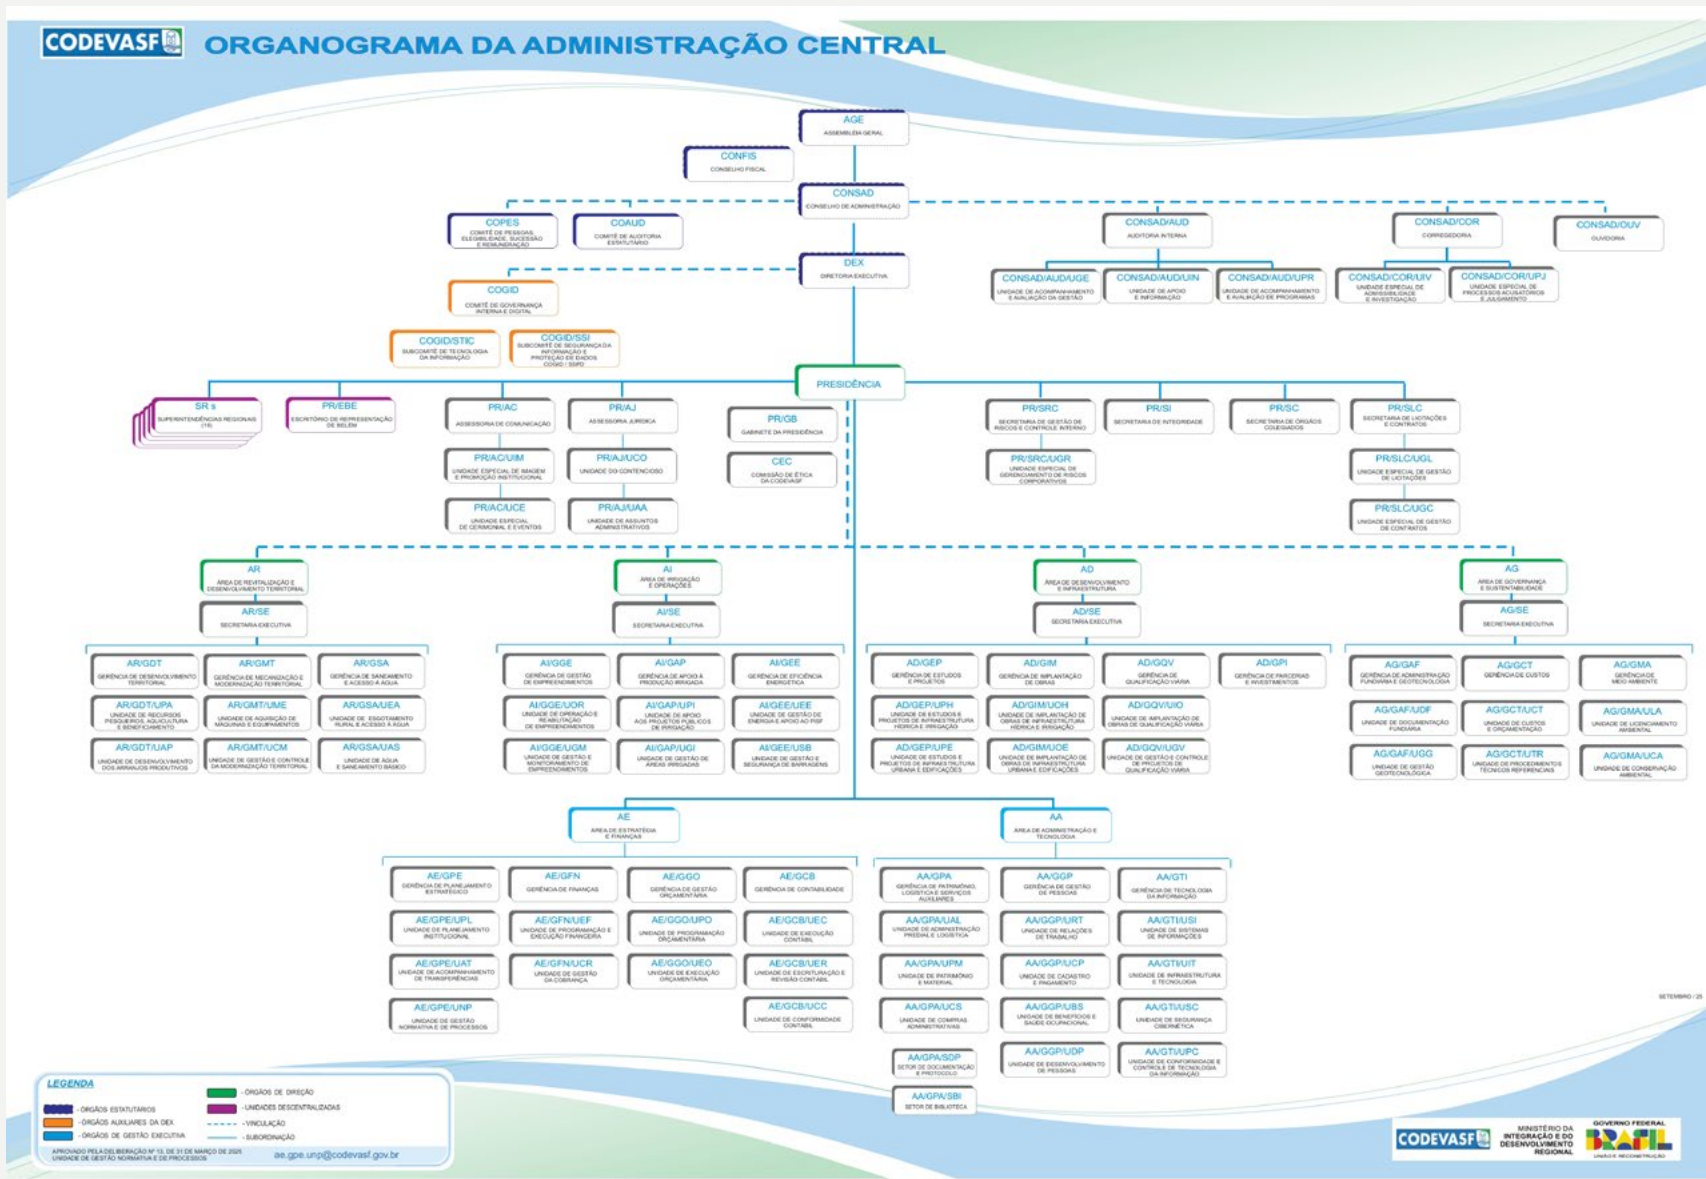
CODEVASF ORGANOGRAMA DA ADMINISTRAÇÃO CENTRAL

AGE
ASSEMBLÉIA GERAL

CONFIS
CONSELHO FISCAL

CONSAD
CONSELHO DE ADMINISTRAÇÃO

COPES
COMITÊ DE PESSOAS, ELEGIBILIDADE, SUCESSÃO E REMUNERAÇÃO

COAUD
COMITÊ DE AUDITORIA ESTATUTÁRIO

CONSAD/AUD
AUDITORIA INTERNA

CONSAD/COR
CORREGEDORIA

CONSAD/OUV
OUVIDORIA

CONSAD/AUD/UGE
UNIDADE DE ACOMPANHAMENTO E AVALIAÇÃO DA GESTÃO

CONSAD/AUD/UIN
UNIDADE DE APOIO E INFORMAÇÃO

CONSAD/AUD/UPR
UNIDADE DE ACOMPANHAMENTO E AVALIAÇÃO DE PROGRAMAS

CONSAD/COR/UIV
UNIDADE ESPECIAL DE ADMISSIBILIDADE E INVESTIGAÇÃO

CONSAD/COR/UPJ
UNIDADE ESPECIAL DE PROCESSOS ACUSATÓRIOS E JULGAMENTO

DEX
DIRETORIA EXECUTIVA

COGID
COMITÊ DE GOVERNANÇA INTERNA E DIGITAL

COGID/STIC
SUBCOMITÊ DE TECNOLOGIA DA INFORMAÇÃO

COGID/SSI
SUBCOMITÊ DE SEGURANÇA DA INFORMAÇÃO E PROTEÇÃO DE DADOS COGID / SSPD

PRESIDÊNCIA

SR s
SUPERINTENDÊNCIAS REGIONAIS (16)

PR/EBE
ESCRITÓRIO DE REPRESENTAÇÃO DE BELÉM

PR/AC
ASSESSORIA DE COMUNICAÇÃO

PR/AJ
ASSESSORIA JURÍDICA

PR/GB
GABINETE DA PRESIDÊNCIA

CEC
COMISSÃO DE ÉTICA DA CODEVASF

PR/SRC
SECRETARIA DE GESTÃO DE RISCOS E CONTROLE INTERNO

PR/SI
SECRETARIA DE INTEGRIDADE

PR/SC
SECRETARIA DE ÓRGÃOS COLEGIADOS

PR/SLC
SECRETARIA DE LICITAÇÕES E CONTRATOS

PR/AC/UIM
UNIDADE ESPECIAL DE IMAGEM E PROMOÇÃO INSTITUCIONAL

PR/AJ/UCO
UNIDADE DO CONTENCIOSO

PR/SRC/UGR
UNIDADE ESPECIAL DE GERENCIAMENTO DE RISCOS CORPORATIVOS

PR/SLC/UGL
UNIDADE ESPECIAL DE GESTÃO DE LICITAÇÕES

PR/AC/UCE
UNIDADE ESPECIAL DE CERIMONIAL E EVENTOS

PR/AJ/UAA
UNIDADE DE ASSUNTOS ADMINISTRATIVOS

PR/SLC/UGC
UNIDADE ESPECIAL DE GESTÃO DE CONTRATOS

AR
ÁREA DE REVITALIZAÇÃO E DESENVOLVIMENTO TERRITORIAL

AR/SE
SECRETARIA EXECUTIVA

AI
ÁREA DE IRRIGAÇÃO E OPERAÇÕES

AI/SE
SECRETARIA EXECUTIVA

AD
ÁREA DE DESENVOLVIMENTO E INFRAESTRUTURA

AD/SE
SECRETARIA EXECUTIVA

AG
ÁREA DE GOVERNANÇA E SUSTENTABILIDADE

AG/SE
SECRETARIA EXECUTIVA

AR/GDT
GERÊNCIA DE DESENVOLVIMENTO TERRITORIAL

AR/GMT
GERÊNCIA DE MECANIZAÇÃO E MODERNIZAÇÃO TERRITORIAL

AR/GSA
GERÊNCIA DE SANEAMENTO E ACESSO À ÁGUA

AR/GDT/UPA
UNIDADE DE RECURSOS PESQUEIROS, AQUICULTURA E BENEFICIAMENTO

AR/GMT/UME
UNIDADE DE AQUISIÇÃO DE MÁQUINAS E EQUIPAMENTOS

AR/GSA/UEA
UNIDADE DE ESGOTAMENTO RURAL E ACESSO À ÁGUA

AR/GDT/UAP
UNIDADE DE DESENVOLVIMENTO DOS ARRANJOS PRODUTIVOS

AR/GMT/UCM
UNIDADE DE GESTÃO E CONTROLE DA MODERNIZAÇÃO TERRITORIAL

AR/GSA/UAS
UNIDADE DE ÁGUA E SANEAMENTO BÁSICO

AI/GGE
GERÊNCIA DE GESTÃO DE EMPREENDIMENTOS

AI/GAP
GERÊNCIA DE APOIO À PRODUÇÃO IRRIGADA

AI/GEE
GERÊNCIA DE EFICIÊNCIA ENERGÉTICA

AI/GGE/UOR
UNIDADE DE OPERAÇÃO E REABILITAÇÃO DE EMPREENDIMENTOS

AI/GAP/UPI
UNIDADE DE APOIO AOS PROJETOS PÚBLICOS DE IRRIGAÇÃO

AI/GEE/UEE
UNIDADE DE GESTÃO DE ENERGIA E APOIO AO PISF

AI/GGE/UGM
UNIDADE DE GESTÃO E MONITORAMENTO DE EMPREENDIMENTOS

AI/GAP/UGI
UNIDADE DE GESTÃO DE ÁREAS IRRIGADAS

AI/GEE/USB
UNIDADE DE GESTÃO E SEGURANÇA DE BARRAGENS

AD/GEP
GERÊNCIA DE ESTUDOS E PROJETOS

AD/GIM
GERÊNCIA DE IMPLANTAÇÃO DE OBRAS

AD/GQV
GERÊNCIA DE QUALIFICAÇÃO VIÁRIA

AD/GPI
GERÊNCIA DE PARCERIAS E INVESTIMENTOS

AD/GEP/UPH
UNIDADE DE ESTUDOS E PROJETOS DE INFRAESTRUTURA HÍDRICA E IRRIGAÇÃO

AD/GIM/UOH
UNIDADE DE IMPLANTAÇÃO DE OBRAS DE INFRAESTRUTURA HÍDRICA E IRRIGAÇÃO

AD/GQV/UIO
UNIDADE DE IMPLANTAÇÃO DE OBRAS DE QUALIFICAÇÃO VIÁRIA

AD/GEP/UPE
UNIDADE DE ESTUDOS E PROJETOS DE INFRAESTRUTURA URBANA E EDIFICAÇÕES

AD/GIM/UOE
UNIDADE DE IMPLANTAÇÃO DE OBRAS DE INFRAESTRUTURA URBANA E EDIFICAÇÕES

AD/GQV/UGV
UNIDADE DE GESTÃO E CONTROLE DE PROJETOS DE QUALIFICAÇÃO VIÁRIA

AG/GAF
GERÊNCIA DE ADMINISTRAÇÃO FUNDIÁRIA E GEOTECNOLOGIA

AG/GCT
GERÊNCIA DE CUSTOS

AG/GMA
GERÊNCIA DE MEIO AMBIENTE

AG/GAF/UDF
UNIDADE DE DOCUMENTAÇÃO FUNDIÁRIA

AG/GCT/UCT
UNIDADE DE CUSTOS E ORÇAMENTAÇÃO

AG/GMA/ULA
UNIDADE DE LICENCIAMENTO AMBIENTAL

AG/GAF/UGG
UNIDADE DE GESTÃO GEOTECNOLÓGICA

AG/GCT/UTR
UNIDADE DE PROCEDIMENTOS TÉCNICOS REFERENCIAIS

AG/GMA/UCA
UNIDADE DE CONSERVAÇÃO AMBIENTAL

AE
ÁREA DE ESTRATÉGIA E FINANÇAS

AA
ÁREA DE ADMINISTRAÇÃO E TECNOLOGIA

AE/GPE
GERÊNCIA DE PLANEJAMENTO ESTRATÉGICO

AE/GFN
GERÊNCIA DE FINANÇAS

AE/GGO
GERÊNCIA DE GESTÃO ORÇAMENTÁRIA

AE/GCB
GERÊNCIA DE CONTABILIDADE

AE/GPE/UPL
UNIDADE DE PLANEJAMENTO INSTITUCIONAL

AE/GFN/UEF
UNIDADE DE PROGRAMAÇÃO E EXECUÇÃO FINANCEIRA

AE/GGO/UPO
UNIDADE DE PROGRAMAÇÃO ORÇAMENTÁRIA

AE/GCB/UEC
UNIDADE DE EXECUÇÃO CONTÁBIL

AE/GPE/UAT
UNIDADE DE ACOMPANHAMENTO DE TRANSFERÊNCIAS

AE/GFN/UCR
UNIDADE DE GESTÃO DA COBRANÇA

AE/GGO/UEO
UNIDADE DE EXECUÇÃO ORÇAMENTÁRIA

AE/GCB/UER
UNIDADE DE ESCRITURAÇÃO E REVISÃO CONTÁBIL

AE/GPE/UNP
UNIDADE DE GESTÃO NORMATIVA E DE PROCESSOS

AE/GCB/UCC
UNIDADE DE CONFORMIDADE CONTÁBIL

AA/GPA
GERÊNCIA DE PATRIMÔNIO, LOGÍSTICA E SERVIÇOS AUXILIARES

AA/GGP
GERÊNCIA DE GESTÃO DE PESSOAS

AA/GTI
GERÊNCIA DE TECNOLOGIA DA INFORMAÇÃO

AA/GPA/UAL
UNIDADE DE ADMINISTRAÇÃO PREDIAL E LOGÍSTICA

AA/GGP/URT
UNIDADE DE RELAÇÕES DE TRABALHO

AA/GTI/USI
UNIDADE DE SISTEMAS DE INFORMAÇÕES

AA/GPA/UPM
UNIDADE DE PATRIMÔNIO E MATERIAL

AA/GGP/UCP
UNIDADE DE CADASTRO E PAGAMENTO

AA/GTI/UIT
UNIDADE DE INFRAESTRUTURA E TECNOLOGIA

AA/GPA/UCS
UNIDADE DE COMPRAS ADMINISTRATIVAS

AA/GGP/UBS
UNIDADE DE BENEFÍCIOS E SAÚDE OCUPACIONAL

AA/GTI/USC
UNIDADE DE SEGURANÇA CIBERNÉTICA

AA/GPA/SDP
SETOR DE DOCUMENTAÇÃO E PROTOCOLO

AA/GGP/UDP
UNIDADE DE DESENVOLVIMENTO DE PESSOAS

AA/GTI/UPC
UNIDADE DE CONFORMIDADE E CONTROLE DE TECNOLOGIA DA INFORMAÇÃO

AA/GPA/SBI
SETOR DE BIBLIOTECA

SETEMBRO / 25

LEGENDA
- ÓRGÃOS ESTATUTÁRIOS
- ÓRGÃOS AUXILIARES DA DEX
- ÓRGÃOS DE GESTÃO EXECUTIVA
- ÓRGÃOS DE DIREÇÃO
- UNIDADES DESCENTRALIZADAS
- VINCULAÇÃO
- SUBORDINAÇÃO

APROVADO PELA DELIBERAÇÃO Nº 13, DE 31 DE MARÇO DE 2025
UNIDADE DE GESTÃO NORMATIVA E DE PROCESSOS

ae.gpe.unp@codevasf.gov.br

CODEVASF
MINISTÉRIO DA INTEGRAÇÃO E DO DESENVOLVIMENTO REGIONAL
GOVERNO FEDERAL
BRASIL
UNIÃO E RECONSTRUÇÃO